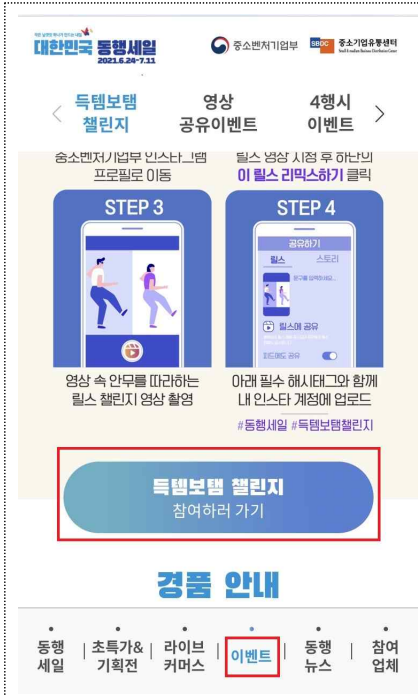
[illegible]
대한민국 동행세일
2021.6.24~7.11
중소벤처기업부
SBDC 중소기업유통센터

득템보탬 챌린지
영상 공유이벤트
4행시 이벤트

중소벤처기업부 인스타그램 프로필로 이동
릴스 영상 시청 후 하단의 이 릴스 리믹스하기 클릭

STEP 3
STEP 4

공유하기
릴스
스토리
릴스에 공유

영상 속 안무를 따라하는 릴스 챌린지 영상 촬영
아래 필수 해시태그와 함께 내 인스타 계정에 업로드
#동행세일 #득템보탬챌린지

득템보탬 챌린지
참여하러 가기

경품 안내

동행 세일
초특가& 기획전
라이브 커머스
이벤트
동행 뉴스
참여 업체